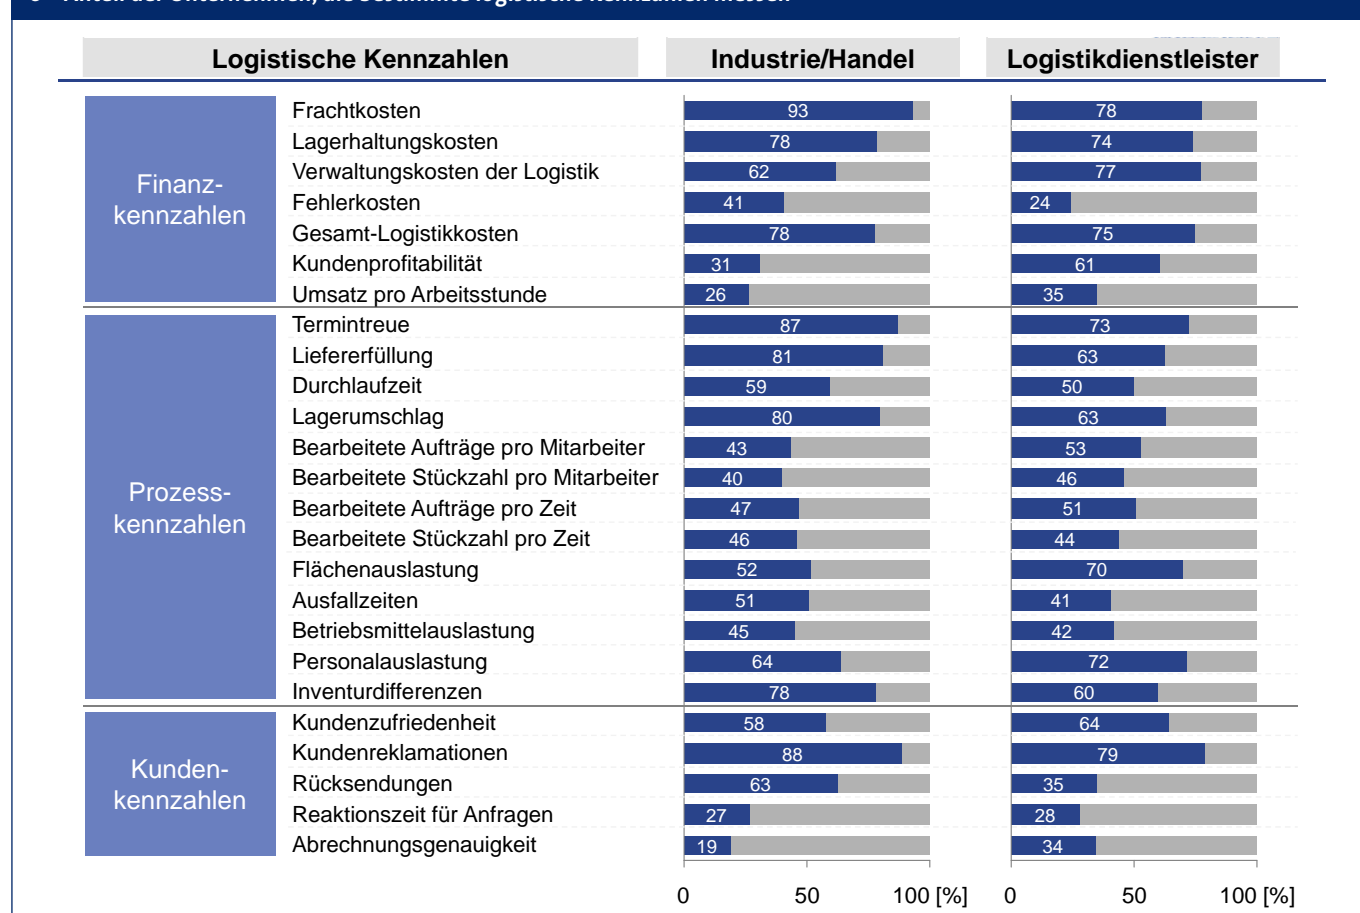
| Logistische Kennzahlen | | Industrie/Handel | Logistikdienstleister |
|---|---|---|---|
| Finanzkennzahlen | Frachtkosten | 93 | 78 |
| | Lagerhaltungskosten | 78 | 74 |
| | Verwaltungskosten der Logistik | 62 | 77 |
| | Fehlerkosten | 41 | 24 |
| | Gesamt-Logistikkosten | 78 | 75 |
| | Kundenprofitabilität | 31 | 61 |
| | Umsatz pro Arbeitsstunde | 26 | 35 |
| Prozesskennzahlen | Termintreue | 87 | 73 |
| | Liefererfüllung | 81 | 63 |
| | Durchlaufzeit | 59 | 50 |
| | Lagerumschlag | 80 | 63 |
| | Bearbeitete Aufträge pro Mitarbeiter | 43 | 53 |
| | Bearbeitete Stückzahl pro Mitarbeiter | 40 | 46 |
| | Bearbeitete Aufträge pro Zeit | 47 | 51 |
| | Bearbeitete Stückzahl pro Zeit | 46 | 44 |
| | Flächenauslastung | 52 | 70 |
| | Ausfallzeiten | 51 | 41 |
| | Betriebsmittelauslastung | 45 | 42 |
| | Personalauslastung | 64 | 72 |
| | Inventurdifferenzen | 78 | 60 |
| Kundenkennzahlen | Kundenzufriedenheit | 58 | 64 |
| | Kundenreklamationen | 88 | 79 |
| | Rücksendungen | 63 | 35 |
| | Reaktionszeit für Anfragen | 27 | 28 |
| | Abrechnungsgenauigkeit | 19 | 34 |

0 50 100 [%] 0 50 100 [%]